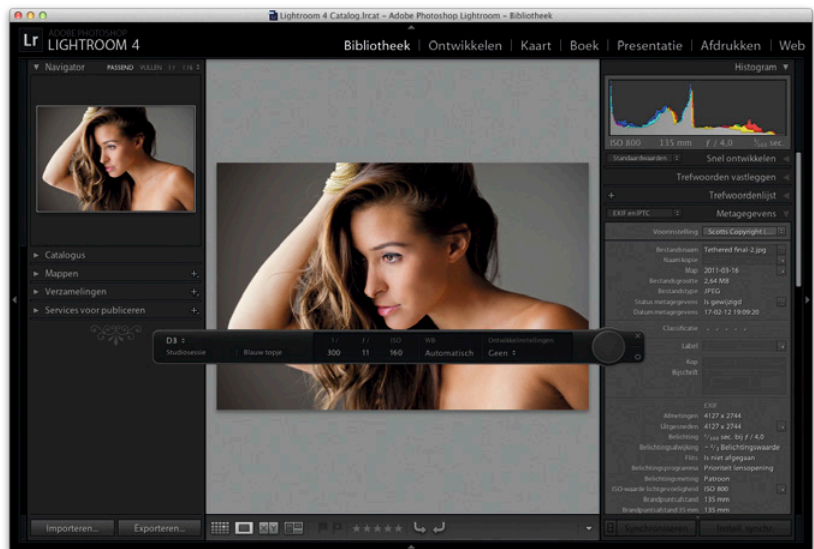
Lightroom 4 Catalog.lrcat - Adobe Photoshop Lightroom - Bibliotheek

Lr ADOBE PHOTOSHOP LIGHTROOM 4

Bibliotheek | Ontwikkelen | Kaart | Boek | Presentatie | Afdrukken | Web

Navigator PASSEND VULLEN 1:1 1:16

Catalogus
Mappen
Verzamelingen
Services voor publiceren

Histogram
ISO 800 115 mm f / 4,0 1/160 SEC.

Standaardwaarden Snel ontwikkelen
Trefwoorden vastleggen
Trefwoordenlijst
EXIF en IPTC Metagegevens

Voorinstelling Scotts Copyright (...
Bestandsnaam Tethered final-2.jpg
Naamkopie
Map 2011-03-16
Bestandsgrootte 2,64 MB
Bestandstype JPEG
Status metagegevens Is gewijzigd
Datum metagegevens 17-02-12 19:09:20
Classificatie
Label
Kop
Bijschrift

EXIF
Afmetingen 4127 x 2744
Uitgesneden 4127 x 2744
Belichting 1/160 sec. bij f / 4,0
Belichtingsafwijking - 1/3 Belichtingswaarde
Flits Is niet afgegaan
Belichtingsprogramma Prioriteit lensopening
Belichtingsmeting Patroon
ISO-waarde lichtgevoeligheid ISO 800
Brandpuntsafstand 135 mm
Brandpuntsafstand 35 mm 135 mm

D3
Studiosessie
Blauw topje
1/ 300
f/ 11
ISO 160
WB Automatisch
Ontwikkelinstellingen Geen

Importeren... Exporteren...
Synchroniseren Instell. synchr.